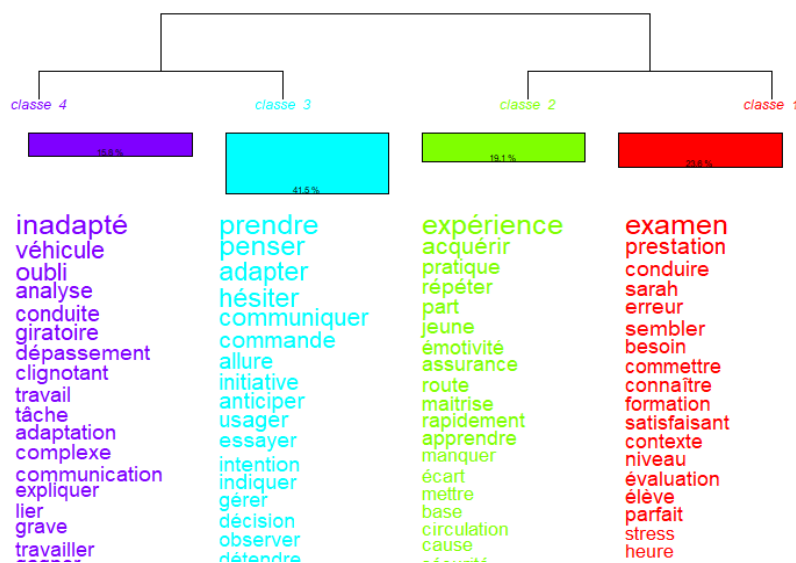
classe 4
15.6 %

inadapté
véhicule
oubli
analyse
conduite
giratoire
dépassement
clignotant
travail
tâche
adaptation
complexe
communication
expliquer
lier
grave
travailler
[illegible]

classe 3
41.5 %

prendre
penser
adapter
hésiter
communiquer
commande
allure
initiative
anticiper
usager
essayer
intention
indiquer
gérer
décision
observer
détendre

classe 2
19.1 %

expérience
acquérir
pratique
répéter
part
jeune
émotivité
assurance
route
maitrise
rapidement
apprendre
manquer
écart
mettre
base
circulation
cause
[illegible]

classe 1
23.8 %

examen
prestation
conduire
sarah
erreur
sembler
besoin
commettre
connaître
formation
satisfaisant
contexte
niveau
évaluation
élève
parfait
stress
heure